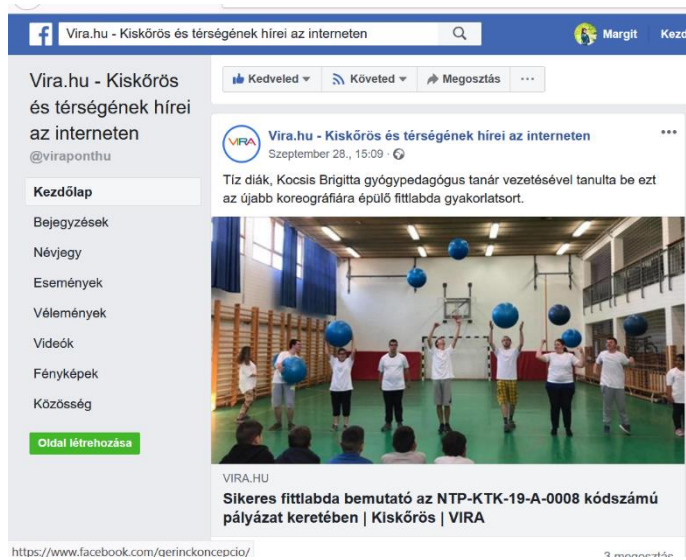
Vira.hu - Kiskőrös és térségének hírei az interneten

Margit Kezd

Vira.hu - Kiskőrös és térségének hírei az interneten
@viraponthu

Kezdőlap
Bejegyzések
Névjegy
Események
Vélemények
Videók
Fényképek
Közösség

Oldal létrehozása

Kedveled Követed Megosztás ···

VIRA

Vira.hu - Kiskőrös és térségének hírei az interneten
Szeptember 28., 15:09

Tíz diák, Kocsis Brigitta gyógypedagógus tanár vezetésével tanulta be ezt az újabb koreográfiára épülő fittlabda gyakorlatsort.

VIRA.HU
Sikeres fittlabda bemutató az NTP-KTK-19-A-0008 kódszámú pályázat keretében | Kiskőrös | VIRA

https://www.facebook.com/gerinckoncepcio/

3 megosztás